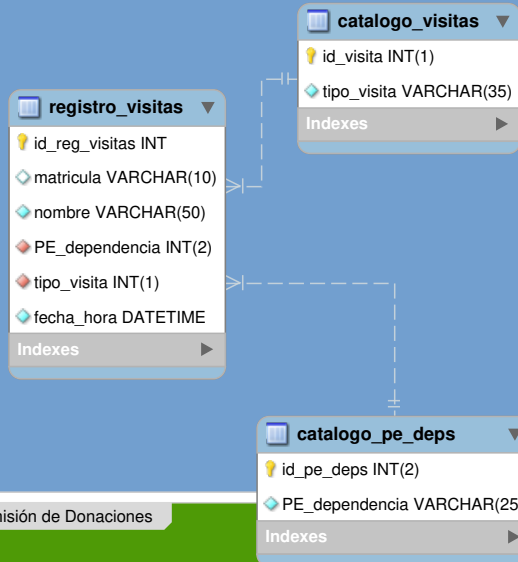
catalogo_visitas
id_visita INT(1)
tipo_visita VARCHAR(35)
Indexes

registro_visitas
id_reg_visitas INT
matricula VARCHAR(10)
nombre VARCHAR(50)
PE_dependencia INT(2)
tipo_visita INT(1)
fecha_hora DATETIME
Indexes

catalogo_pe_deps
id_pe_deps INT(2)
PE_dependencia VARCHAR(25
Indexes

isión de Donaciones